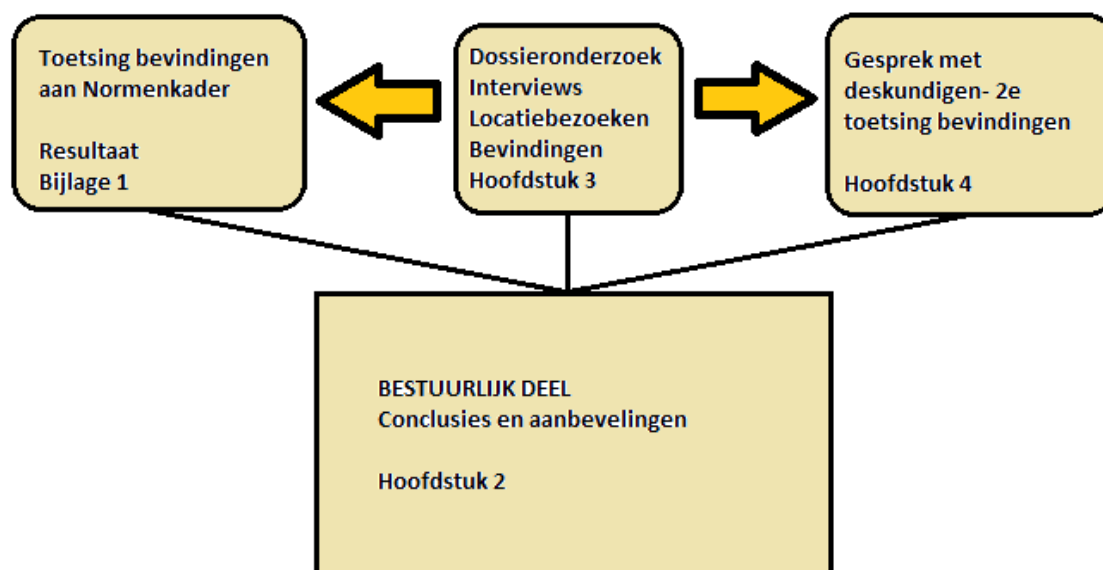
Toetsing bevindingen aan Normenkader

Resultaat
Bijlage 1

Dossieronderzoek
Interviews
Locatiebezoeken
Bevindingen
Hoofdstuk 3

Gesprek met deskundigen- 2e toetsing bevindingen

Hoofdstuk 4

BESTUURLIJK DEEL
Conclusies en aanbevelingen

Hoofdstuk 2